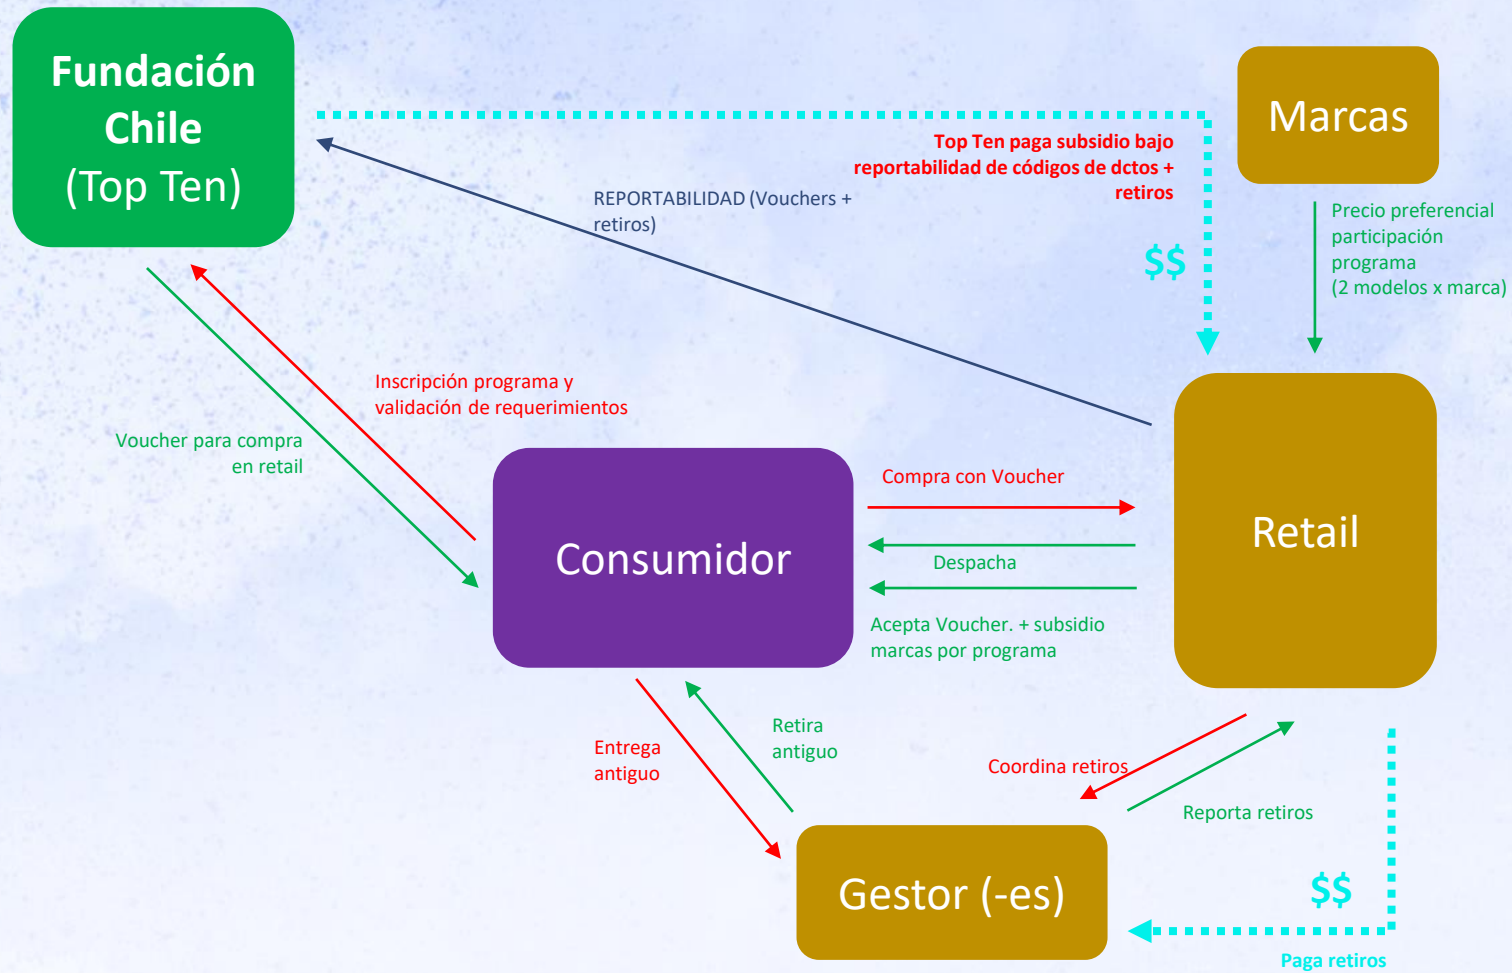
Fundación Chile (Top Ten)

Marcas

Top Ten paga subsidio bajo reportabilidad de códigos de dctos + retiros

REPORTABILIDAD (Vouchers + retiros)

$$

Precio preferencial participación programa (2 modelos x marca)

Inscripción programa y validación de requerimientos

Voucher para compra en retail

Retail

Consumidor

Compra con Voucher

Despacha

Acepta Voucher. + subsidio marcas por programa

Entrega antiguo

Retira antiguo

Coordina retiros

Reporta retiros

$$

Gestor (-es)

Paga retiros